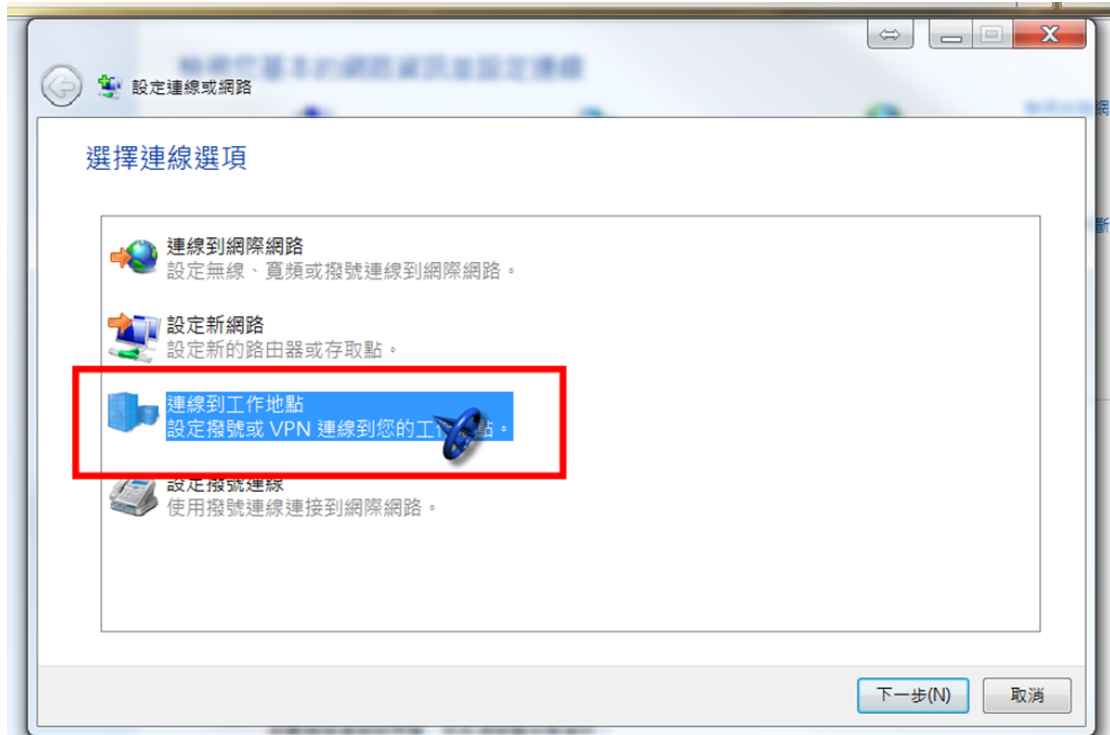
設定連線或網路

選擇連線選項

連線到網際網路
設定無線、寬頻或撥號連線到網際網路。

設定新網路
設定新的路由器或存取點。

連線到工作地點
設定撥號或 VPN 連線到您的工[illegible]點。

設定撥號連線
使用撥號連線連接到網際網路。

下一步(N)
取消